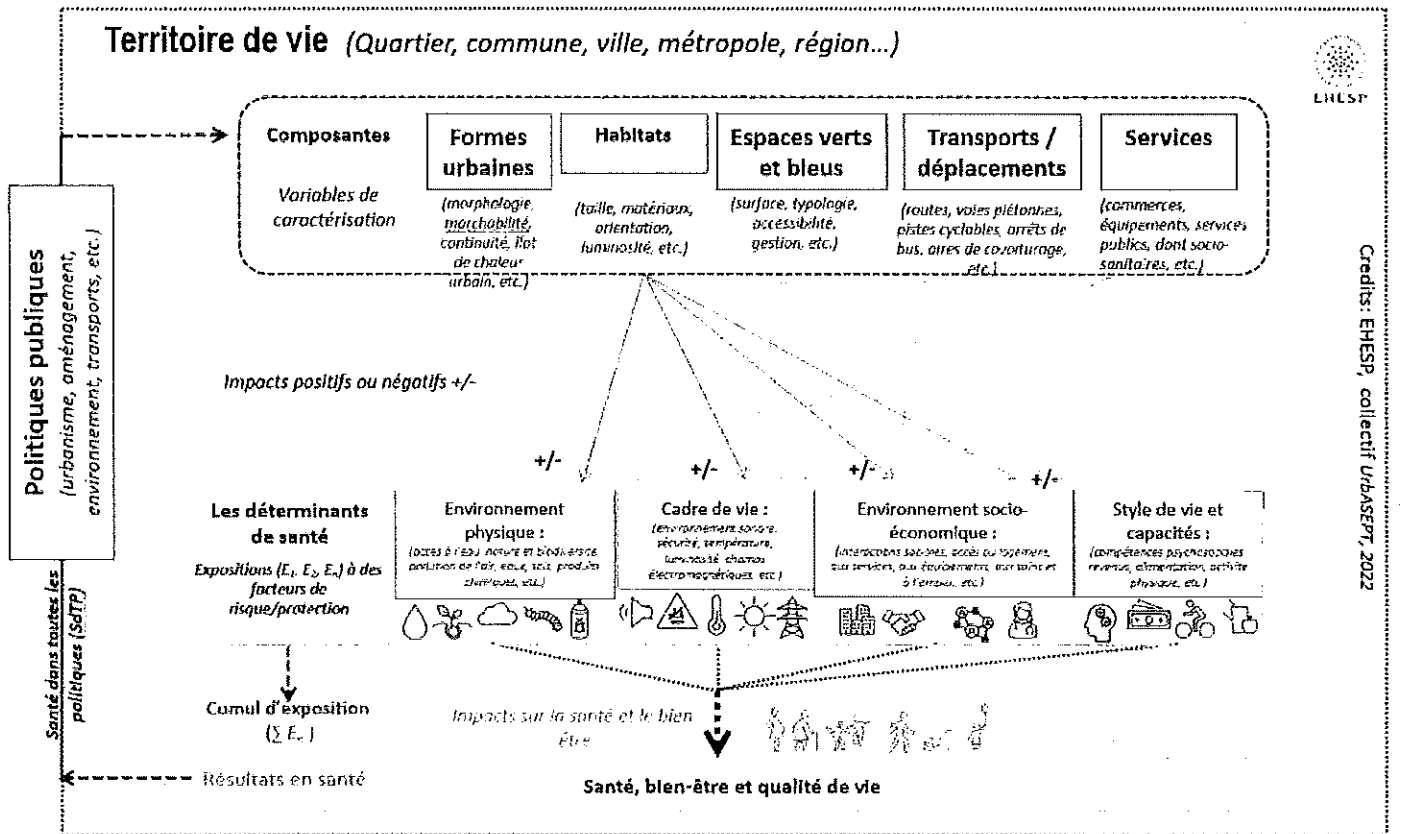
Territoire de vie (Quartier, commune, ville, métropole, région...)

EHESP

Composantes

Variables de caractérisation

Formes urbaines

(morphologie, marchabilité, continuité, îlot de chaleur urbain, etc.)

Habitats

(taille, matériaux, orientation, luminosité, etc.)

Espaces verts et bleus

(surface, typologie, accessibilité, gestion, etc.)

Transports / déplacements

(routes, voies piétonnes, pistes cyclables, arrêts de bus, aires de covoiturage, etc.)

Services

(commerces, équipements, services publics, dont socio-sanitaires, etc.)

Politiques publiques
(urbanisme, aménagement, environnement, transports, etc.)

Credits: EHESP, collectif UrbASEPT, 2022

Impacts positifs ou négatifs +/-

+/-

+/-

+/-

+/-

Les déterminants de santé

Expositions ($E_1$, $E_2$, $E_x$) à des facteurs de risque/protection

Environnement physique :
(accès à l'eau, nature et biodiversité, pollution de l'air, eaux, sols, produits chimiques, etc.)

Cadre de vie :
(environnement sonore, sécurité, température, luminosité, champs électromagnétiques, etc.)

Environnement socio-économique :
(interactions sociales, accès au logement, aux services, aux équipements, aux soins et à l'emploi, etc.)

Style de vie et capacités :
(compétences psychosociales, revenus, alimentation, activité physique, etc.)

Santé dans toutes les politiques (SdTP)

Cumul d'exposition
($\sum E_x$)

Impacts sur la santé et le bien être

Résultats en santé

Santé, bien-être et qualité de vie